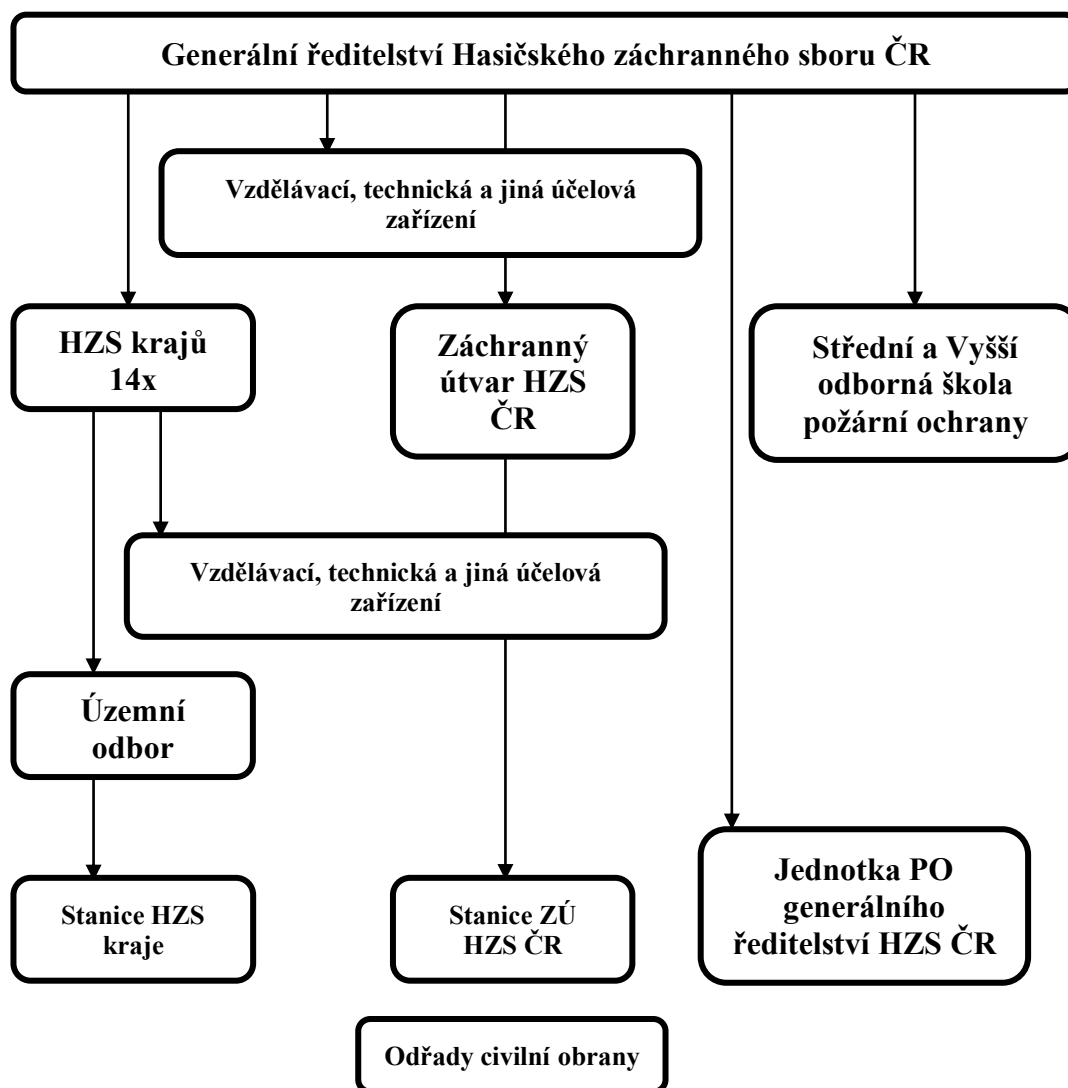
Generální ředitelství Hasičského záchranného sboru ČR

Vzdělávací, technická a jiná účelová zařízení

HZS krajů 14x

Záchranný útvar HZS ČR

Střední a Vyšší odborná škola požární ochrany

Vzdělávací, technická a jiná účelová zařízení

Územní odbor

Stanice HZS kraje

Stanice ZÚ HZS ČR

Jednotka PO generálního ředitelství HZS ČR

Odřady civilní obrany